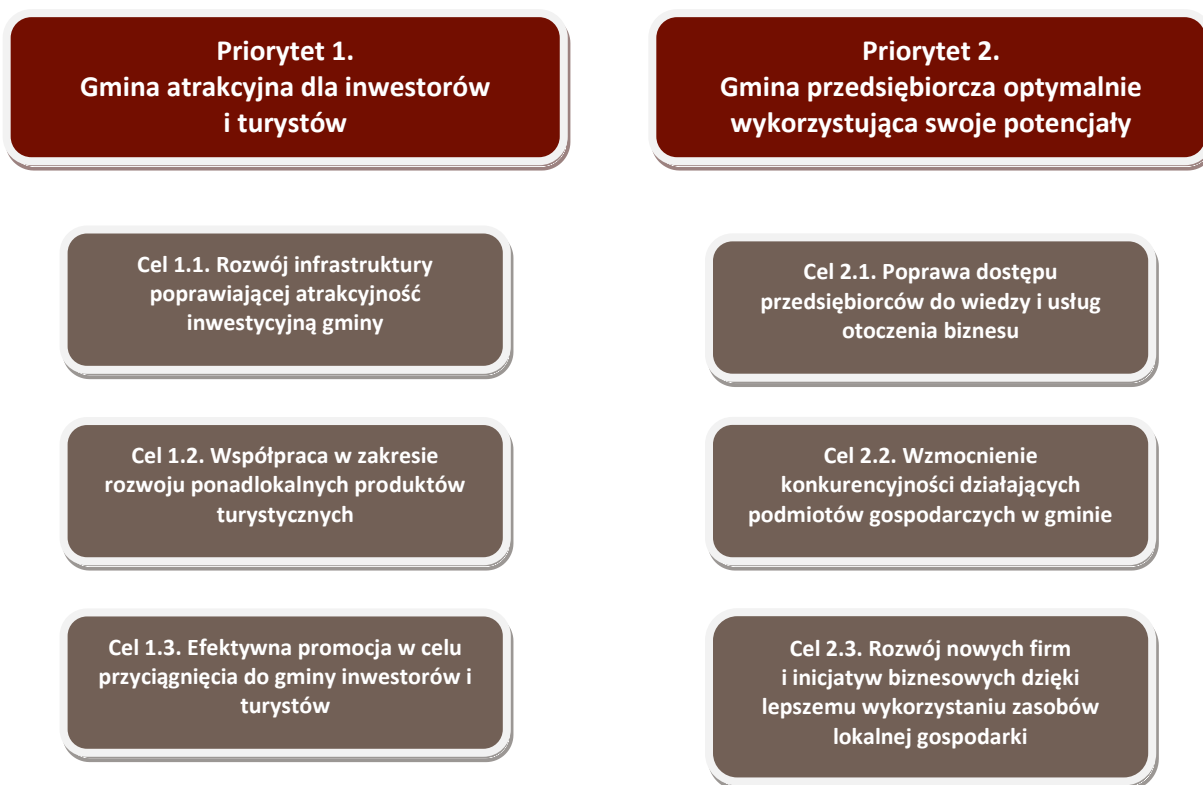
Priorytet 1.
Gmina atrakcyjna dla inwestorów i turystów

Cel 1.1. Rozwój infrastruktury poprawiającej atrakcyjność inwestycyjną gminy

Cel 1.2. Współpraca w zakresie rozwoju ponadlokalnych produktów turystycznych

Cel 1.3. Efektywna promocja w celu przyciągnięcia do gminy inwestorów i turystów

Priorytet 2.
Gmina przedsiębiorcza optymalnie wykorzystująca swoje potencjały

Cel 2.1. Poprawa dostępu przedsiębiorców do wiedzy i usług otoczenia biznesu

Cel 2.2. Wzmocnienie konkurencyjności działających podmiotów gospodarczych w gminie

Cel 2.3. Rozwój nowych firm i inicjatyw biznesowych dzięki lepszemu wykorzystaniu zasobów lokalnej gospodarki